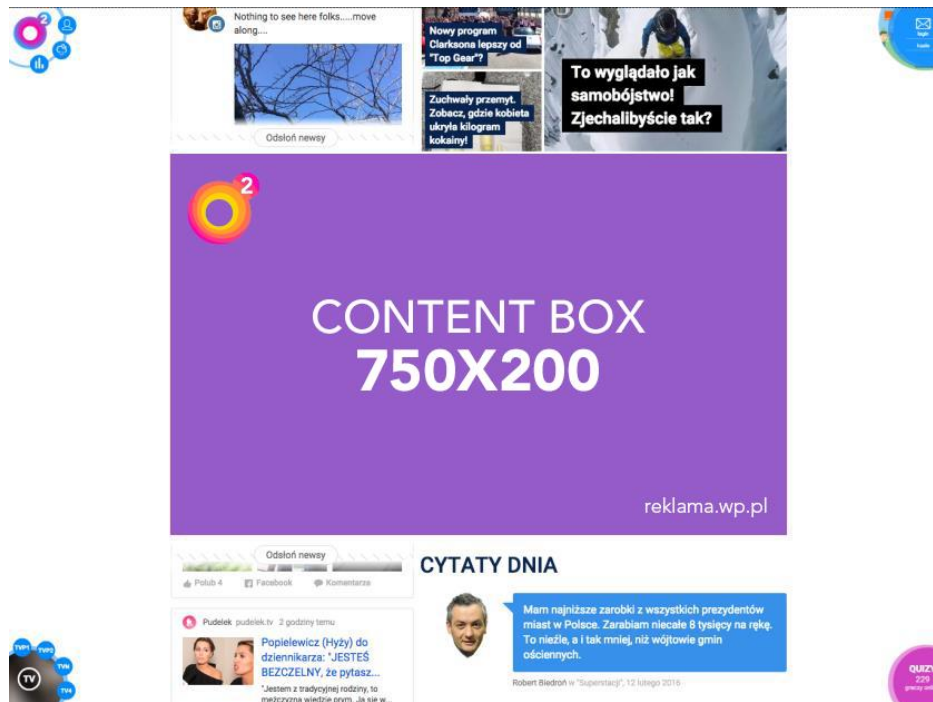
2

Nothing to see here folks.....move along....

Nowy program Clarksona lepszy od "Top Gear"?

To wyglądało jak samobójstwo! Zjechalibyście tak?

Zuchwały przemyt. Zobacz, gdzie kobieta ukryła kilogram kokainy!

Odsłoń newsy

2

CONTENT BOX
750X200

reklama.wp.pl

Odsłoń newsy

Polub 4 Facebook Komentarze

CYTATY DNIA

Mam najniższe zarobki z wszystkich prezydentów miast w Polsce. Zarabiam niecałe 8 tysięcy na rękę. To nieźle, a i tak mniej, niż wójtowie gmin ościennych.

Robert Biedroń w "Superstacji", 12 lutego 2016

Pudelek pudelek.tv 2 godziny temu

Popielewicz (Hyży) do dziennikarza: "JESTEŚ BEZCZELNY, że pytasz...

"Jestem z tradycyjnej rodziny, to mężczyzna wiedzie prym. Ja się w...

TVP1 TVP2 TVN TV4 TV

QUIZY 229